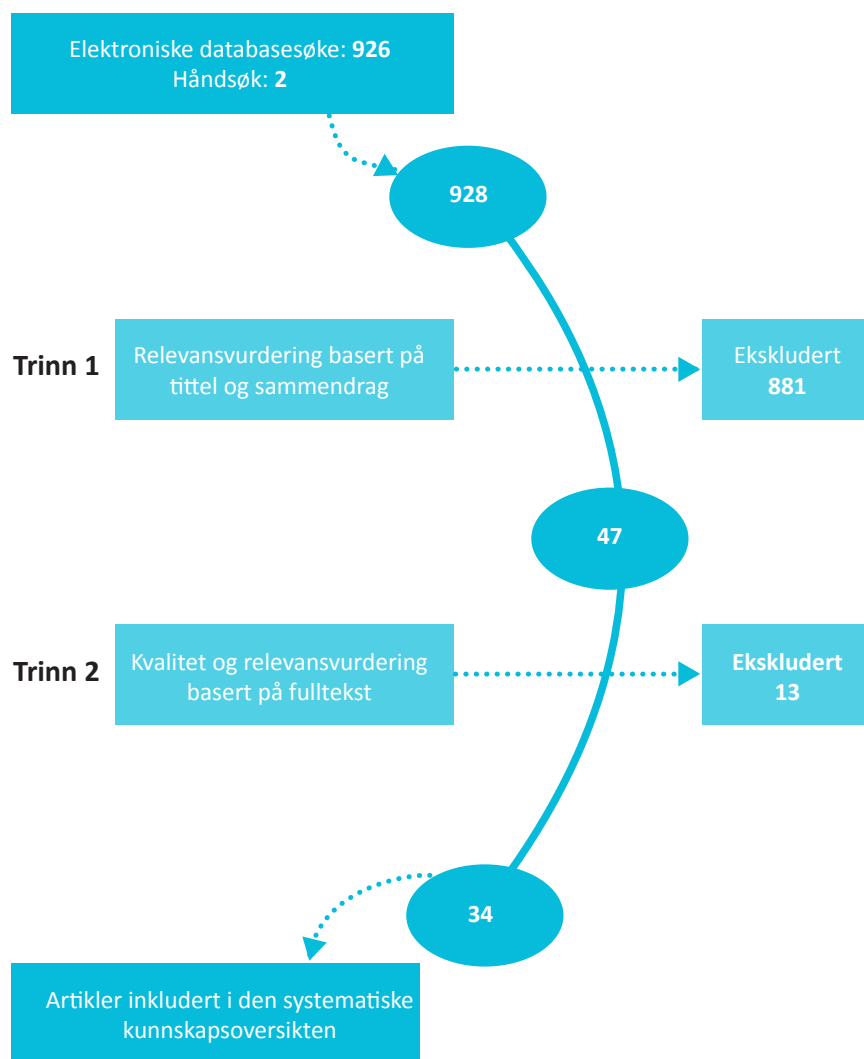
Elektroniske databasesøke: 926
Håndsøk: 2

928

Trinn 1

Relevansvurdering basert på tittel og sammendrag

Ekskludert
881

47

Trinn 2

Kvalitet og relevansvurdering basert på fulltekst

Ekskludert
13

34

Artikler inkludert i den systematiske kunnskapsoversikten